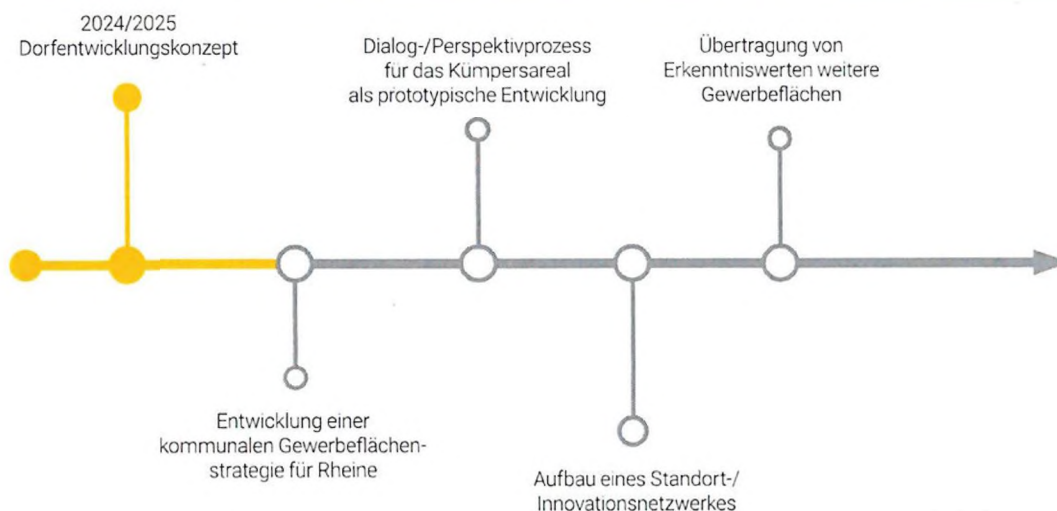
2024/2025
Dorfentwicklungskonzept

Dialog-/Perspektivprozess für das Kümpersareal als prototypische Entwicklung

Übertragung von Erkenntniswerten weitere Gewerbeflächen

Entwicklung einer kommunalen Gewerbeflächenstrategie für Rheine

Aufbau eines Standort-/ Innovationsnetzwerkes